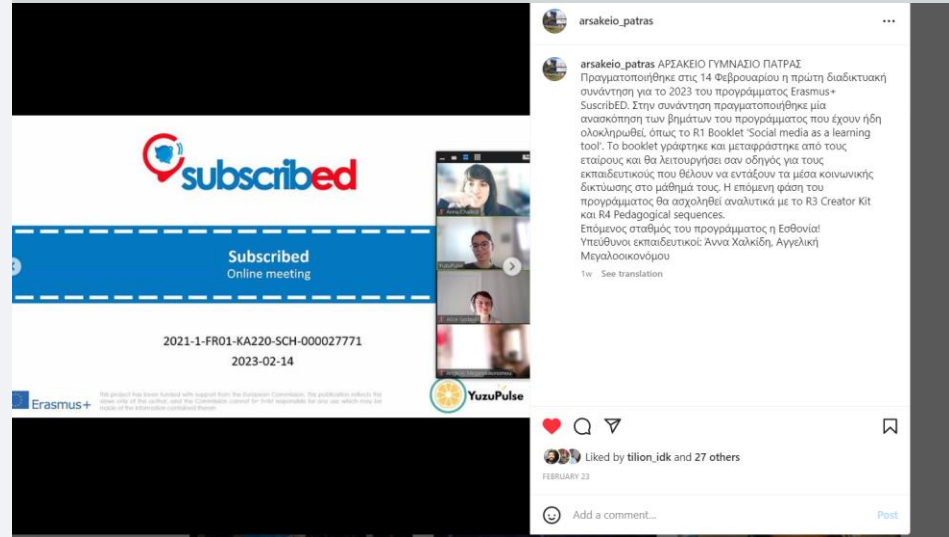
subscribed

Subscribed
Online meeting

2021-1-FR01-KA220-SCH-000027771
2023-02-14

Erasmus+

This project has been funded with support from the European Commission. This publication reflects the views only of the author, and the Commission cannot be held responsible for any use which may be made of the information contained therein.

Anna Chalkidi

YuzuPulse

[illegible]

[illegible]

YuzuPulse

arsakeio_patras

arsakeio_patras ΑΡΣΑΚΕΙΟ ΓΥΜΝΑΣΙΟ ΠΑΤΡΑΣ Πραγματοποιήθηκε στις 14 Φεβρουαρίου η πρώτη διαδικτυακή συνάντηση για το 2023 του προγράμματος Erasmus+ SuscribED. Στην συνάντηση πραγματοποιήθηκε μία ανασκόπηση των βημάτων του προγράμματος που έχουν ήδη ολοκληρωθεί, όπως το R1 Booklet 'Social media as a learning tool'. Το booklet γράφτηκε και μεταφράστηκε από τους εταίρους και θα λειτουργήσει σαν οδηγός για τους εκπαιδευτικούς που θέλουν να εντάξουν τα μέσα κοινωνικής δικτύωσης στο μάθημά τους. Η επόμενη φάση του προγράμματος θα ασχοληθεί αναλυτικά με το R3 Creator Kit και R4 Pedagogical sequences.
Επόμενος σταθμός του προγράμματος η Εσθονία!
Υπεύθυνοι εκπαιδευτικοί: Άννα Χαλκίδη, Αγγελική Μεγαλοοικονόμου

1w See translation

Liked by tilion_idk and 27 others

FEBRUARY 23

Add a comment...

Post